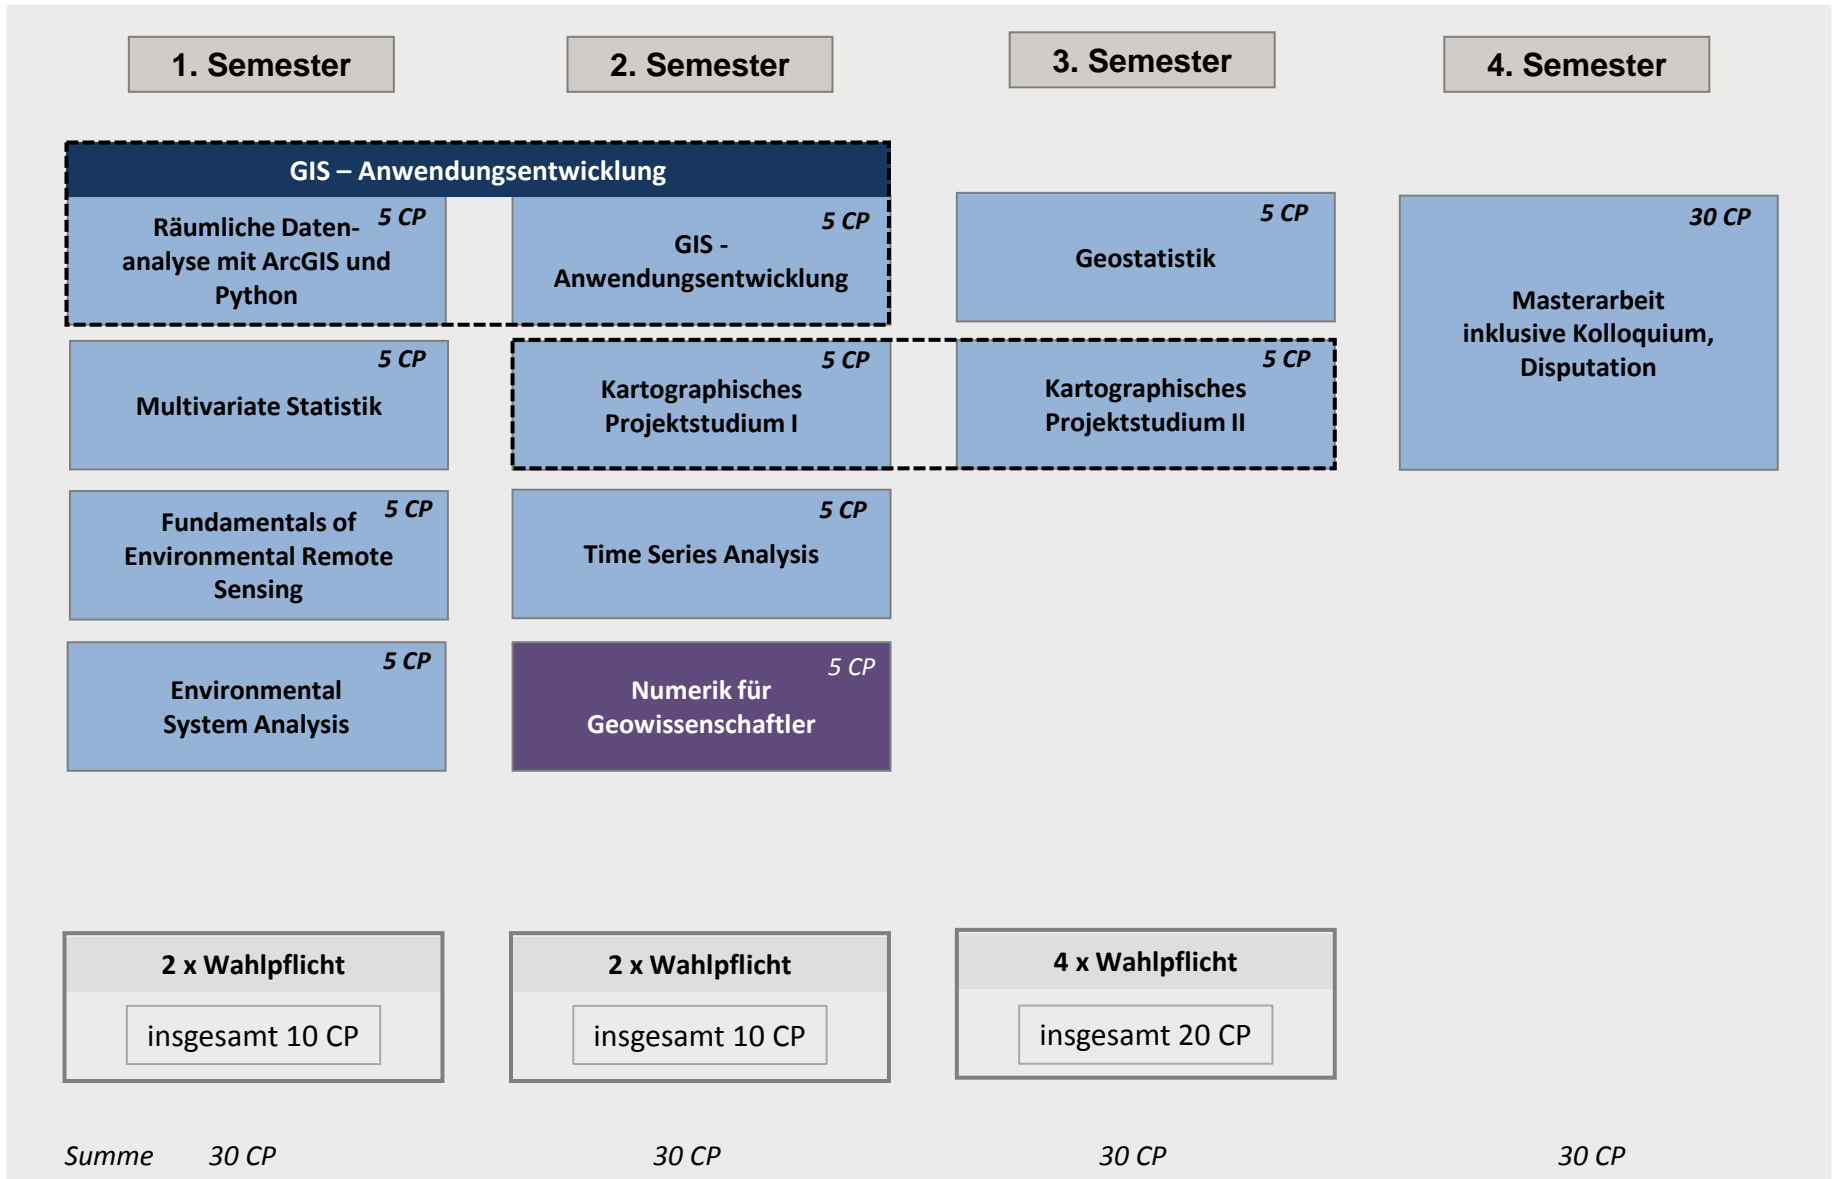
1. Semester

2. Semester

3. Semester

4. Semester

GIS – Anwendungsentwicklung

5 CP
Räumliche Datenanalyse mit ArcGIS und Python

5 CP
GIS - Anwendungsentwicklung

5 CP
Geostatistik

30 CP
Masterarbeit inklusive Kolloquium, Disputation

5 CP
Multivariate Statistik

5 CP
Kartographisches Projektstudium I

5 CP
Kartographisches Projektstudium II

5 CP
Fundamentals of Environmental Remote Sensing

5 CP
Time Series Analysis

5 CP
Environmental System Analysis

5 CP
Numerik für Geowissenschaftler

2 x Wahlpflicht
insgesamt 10 CP

2 x Wahlpflicht
insgesamt 10 CP

4 x Wahlpflicht
insgesamt 20 CP

Summe 30 CP 30 CP 30 CP 30 CP